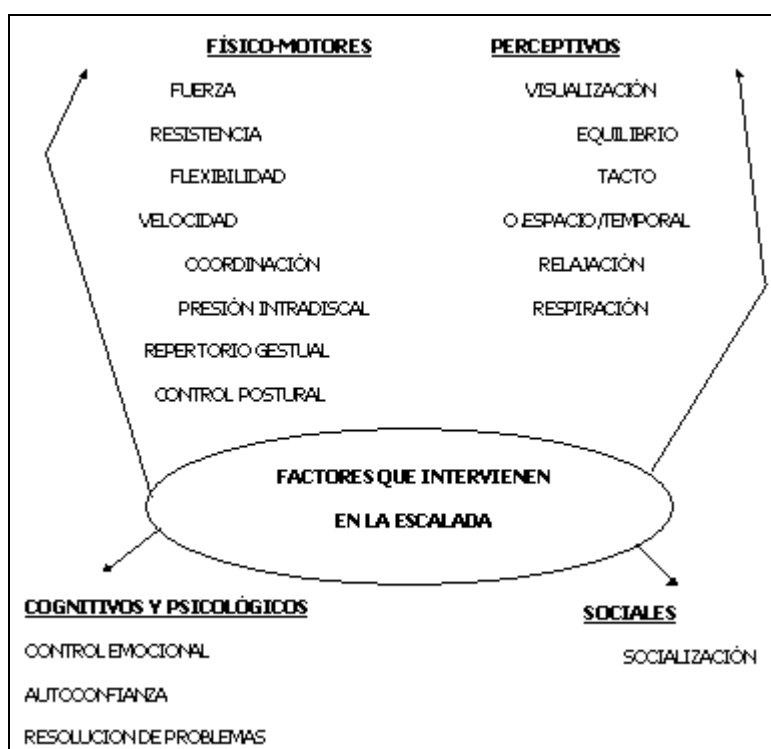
FÍSICO-MOTORES

FUERZA

RESISTENCIA

FLEXIBILIDAD

VELOCIDAD

COORDINACIÓN

PRESIÓN INTRADISCAL

REPERTORIO GESTUAL

CONTROL POSTURAL

PERCEPTIVOS

VISUALIZACIÓN

EQUILIBRIO

TACTO

O.ESPACIO/TEMPORAL

RELAJACIÓN

RESPIRACIÓN

FACTORES QUE INTERVIENEN EN LA ESCALADA

COGNITIVOS Y PSICOLÓGICOS

CONTROL EMOCIONAL

AUTOCONFIANZA

RESOLUCION DE PROBLEMAS

SOCIALES

SOCIALIZACIÓN